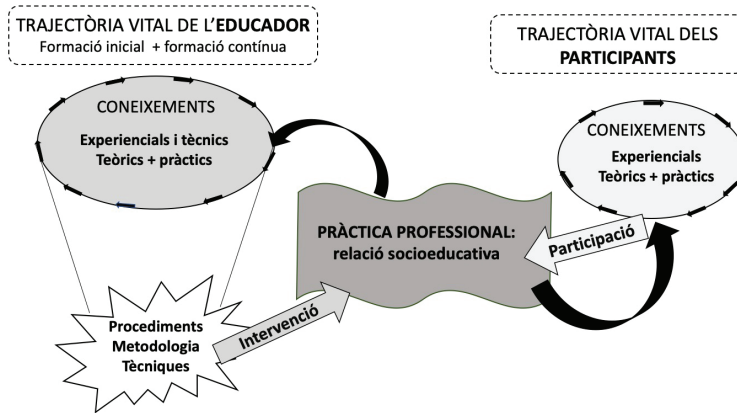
TRAJECTÒRIA VITAL DE L'EDUCADOR
Formació inicial + formació contínua

TRAJECTÒRIA VITAL DELS PARTICIPANTS

CONEIXEMENTS
Experiencials i tècnics
Teòrics + pràctics

CONEIXEMENTS
Experiencials
Teòrics + pràctics

PRÀCTICA PROFESSIONAL: relació socioeducativa

Participació

Intervenció

Procediments
Metodologia
Tècniques